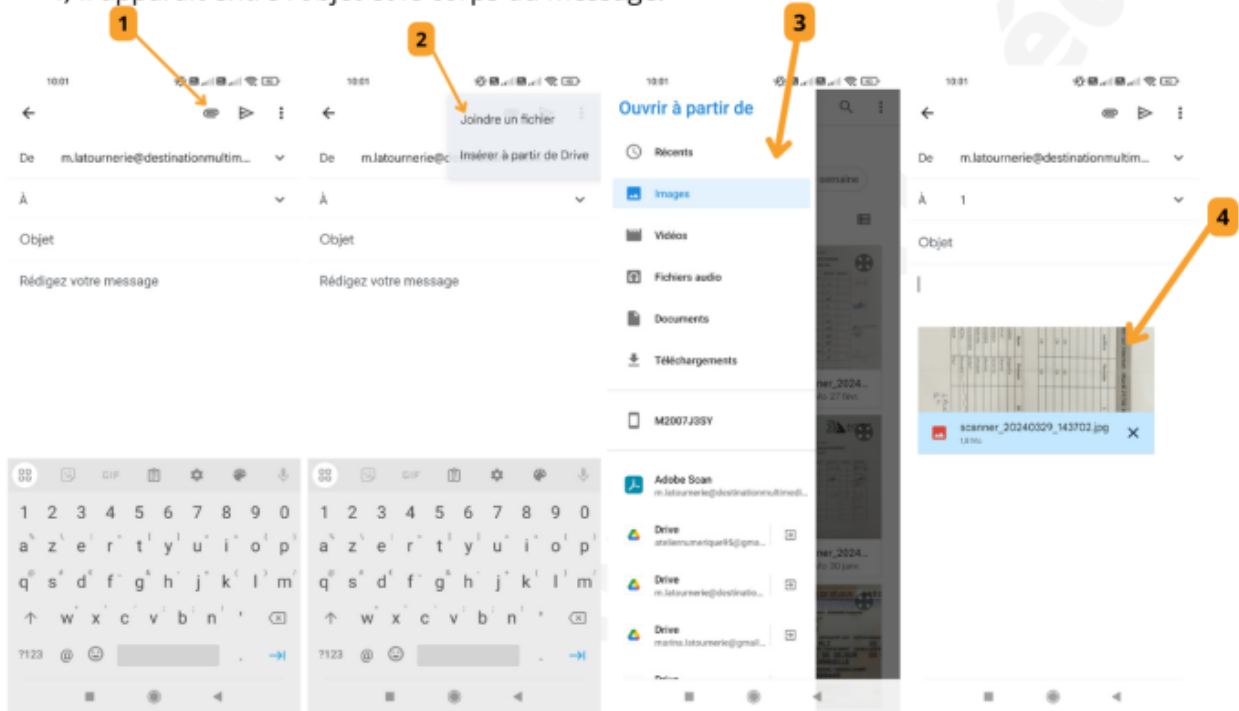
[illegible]

1

10:01

De m.latournerie@destinationmultim...

À

Objet

Rédigez votre message

GIF

1 2 3 4 5 6 7 8 9 0
a z e r t y u i o p
q s d f g h j k l m
w x c v b n '
?123 @

2

10:01

Joindre un fichier

Insérer à partir de Drive

De m.latournerie@d

À

Objet

Rédigez votre message

GIF

1 2 3 4 5 6 7 8 9 0
a z e r t y u i o p
q s d f g h j k l m
w x c v b n '
?123 @

3

10:01

Ouvrir à partir de

Récents

Images

Vidéos

Fichiers audio

Documents

Téléchargements

M2007J3SY

Adobe Scan
m.latournerie@destinationmultimedi...

Drive
ateliernumerique95@gma...

Drive
m.latournerie@destinatio...

Drive
marina.latournerie@gmail...

semaine

nner_2024...

ner_2024...

10:01

De m.latournerie@destinationmultim...

À 1

Objet

4

scanner_20240329_143702.jpg
1,6 Mo